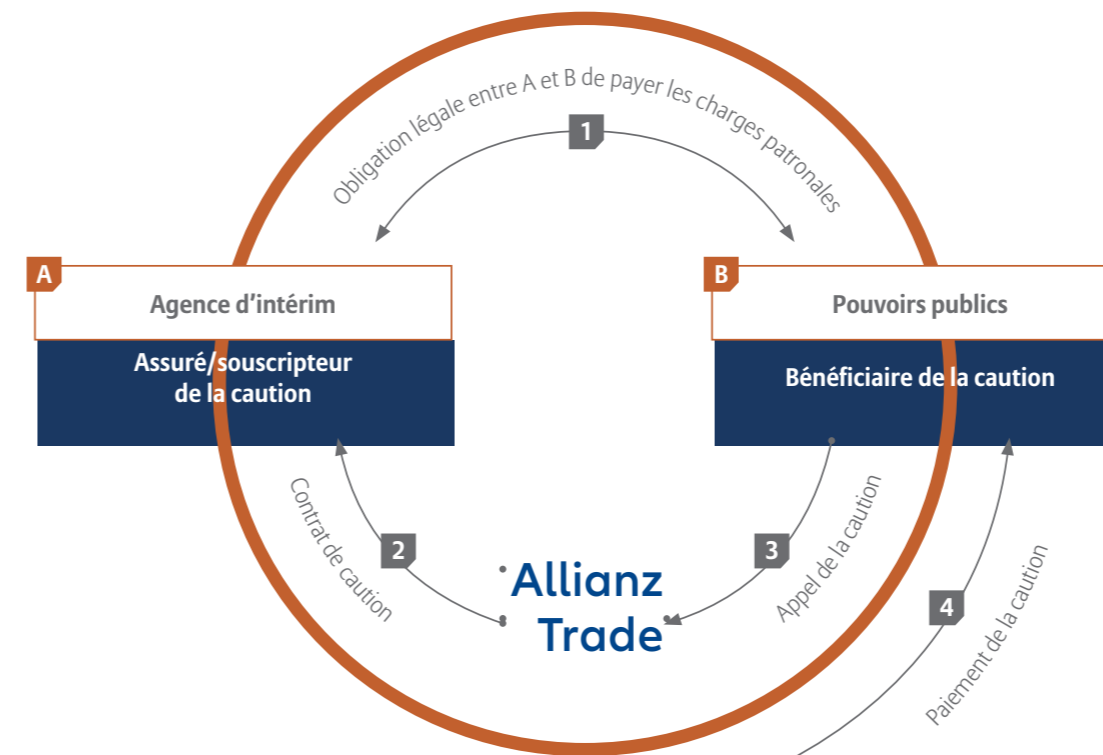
Obligation légale entre A et B de payer les charges patronales

1

A

Agence d'intérim

Assuré/souscripteur de la caution

B

Pouvoirs publics

Bénéficiaire de la caution

Contrat de caution

2

Allianz Trade

3

Appel de la caution

4

Paiement de la caution